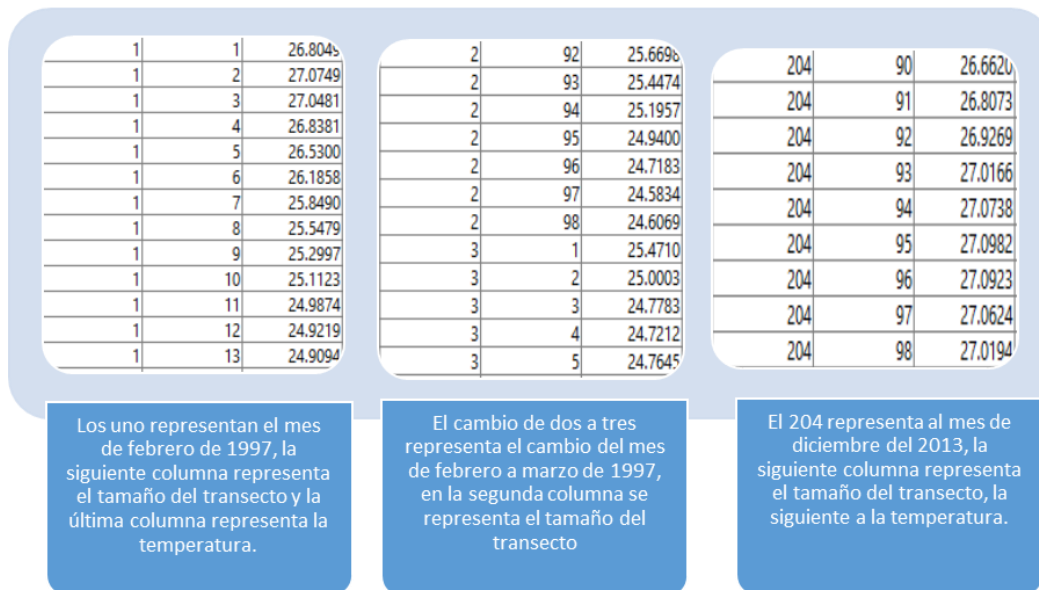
| | | |
|---|---|---|
| 1 | 1 | 26.8049 |
| 1 | 2 | 27.0749 |
| 1 | 3 | 27.0481 |
| 1 | 4 | 26.8381 |
| 1 | 5 | 26.5300 |
| 1 | 6 | 26.1858 |
| 1 | 7 | 25.8490 |
| 1 | 8 | 25.5479 |
| 1 | 9 | 25.2997 |
| 1 | 10 | 25.1123 |
| 1 | 11 | 24.9874 |
| 1 | 12 | 24.9219 |
| 1 | 13 | 24.9094 |

| | | |
|---|---|---|
| 2 | 92 | 25.6698 |
| 2 | 93 | 25.4474 |
| 2 | 94 | 25.1957 |
| 2 | 95 | 24.9400 |
| 2 | 96 | 24.7183 |
| 2 | 97 | 24.5834 |
| 2 | 98 | 24.6069 |
| 3 | 1 | 25.4710 |
| 3 | 2 | 25.0003 |
| 3 | 3 | 24.7783 |
| 3 | 4 | 24.7212 |
| 3 | 5 | 24.7645 |

| | | |
|---|---|---|
| 204 | 90 | 26.6620 |
| 204 | 91 | 26.8073 |
| 204 | 92 | 26.9269 |
| 204 | 93 | 27.0166 |
| 204 | 94 | 27.0738 |
| 204 | 95 | 27.0982 |
| 204 | 96 | 27.0923 |
| 204 | 97 | 27.0624 |
| 204 | 98 | 27.0194 |

Los uno representan el mes de febrero de 1997, la siguiente columna representa el tamaño del transecto y la última columna representa la temperatura.

El cambio de dos a tres representa el cambio del mes de febrero a marzo de 1997, en la segunda columna se representa el tamaño del transecto

El 204 representa al mes de diciembre del 2013, la siguiente columna representa el tamaño del transecto, la siguiente a la temperatura.